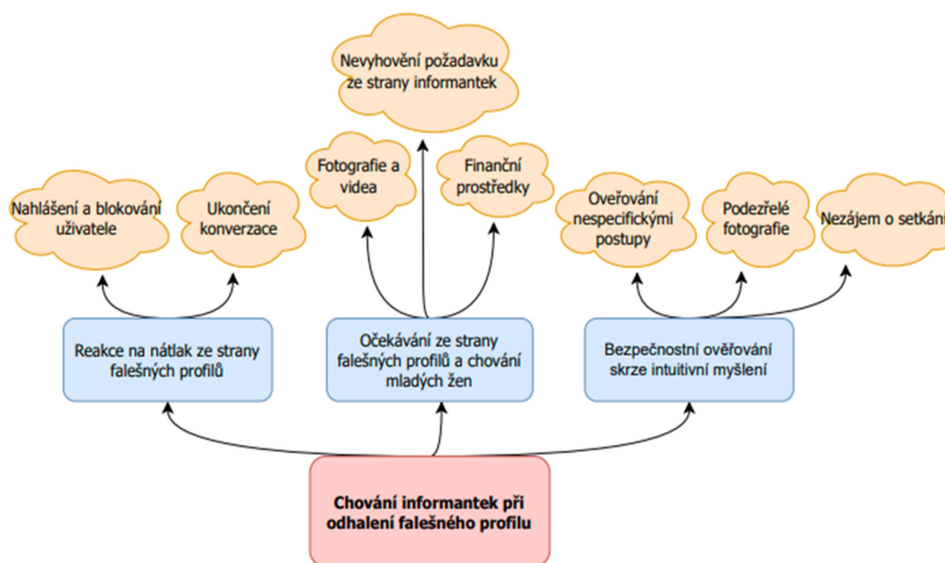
Nevyhovění požadavku ze strany informantek

Fotografie a videa

Finanční prostředky

Nahlášení a blokování uživatele

Ukončení konverzace

Ověřování nespecifickými postupy

Podezřelé fotografie

Nezájem o setkání

Reakce na nátlak ze strany falešných profilů

Očekávání ze strany falešných profilů a chování mladých žen

Bezpečnostní ověřování skrze intuitivní myšlení

Chování informantek při odhalení falešného profilu